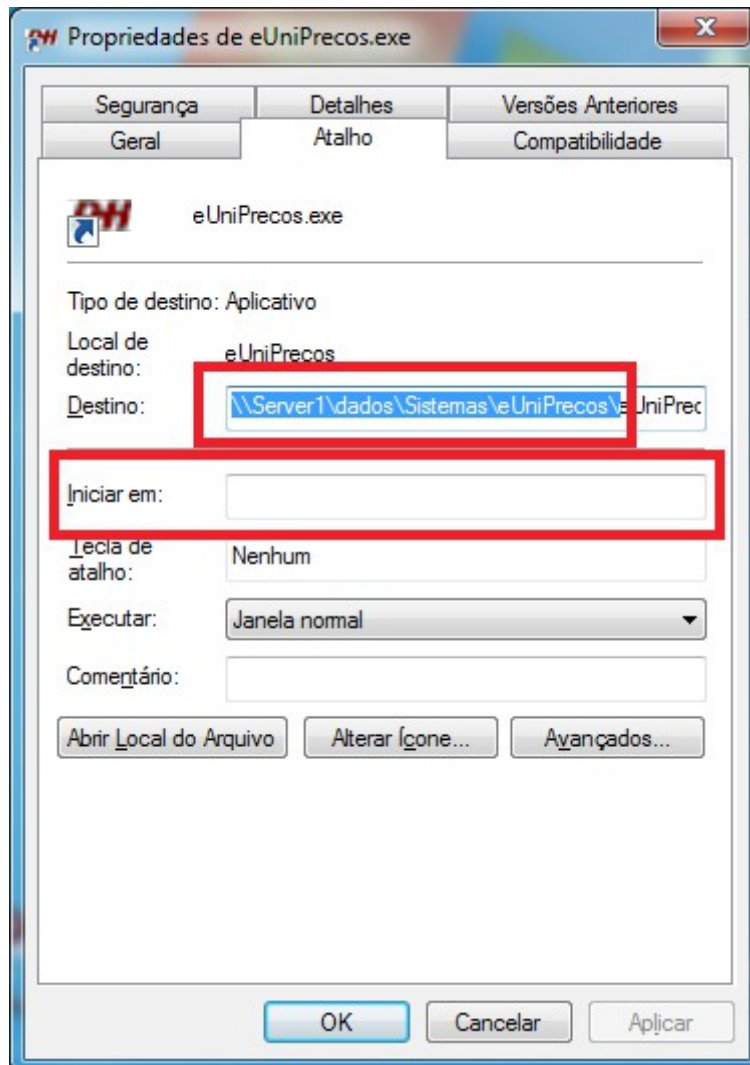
Propriedades de eUniPrecos.exe

Segurança | Detalhes | Versões Anteriores
Geral | Atalho | Compatibilidade

eUniPrecos.exe

Tipo de destino: Aplicativo

Local de destino: eUniPrecos

Destino: \\Server1\dados\Sistemas\eUniPrecos\eUniPrec

Iniciar em:

Tecla de atalho: Nenhum

Executar: Janela normal

Comentário:

Abrir Local do Arquivo | Alterar Ícone... | Avançados...

OK | Cancelar | Aplicar